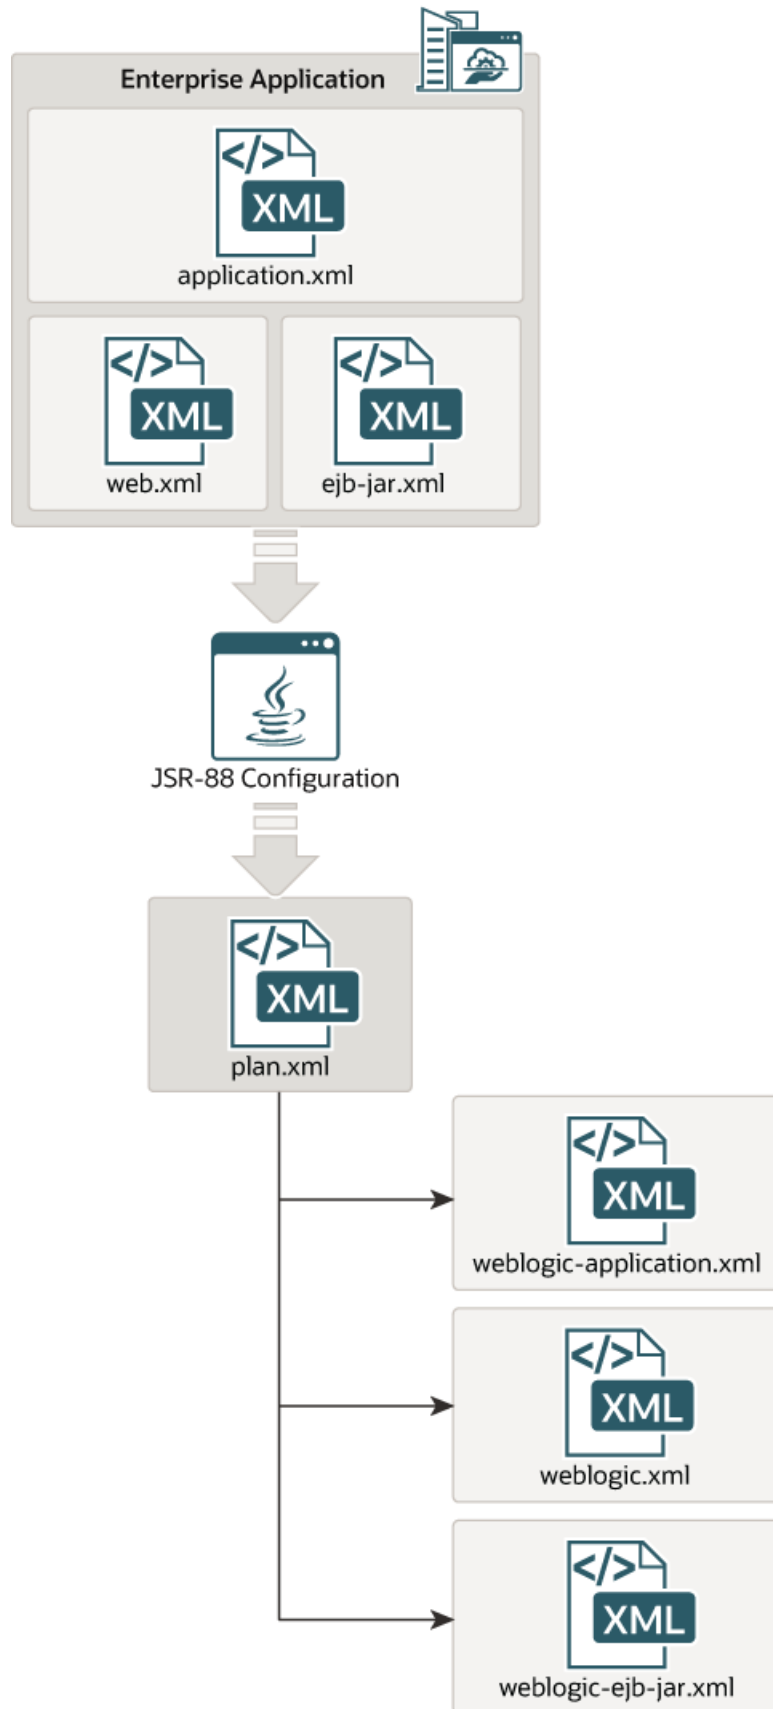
Enterprise Application

</>
XML
application.xml

</>
XML
web.xml

</>
XML
ejb-jar.xml

JSR-88 Configuration

</>
XML
plan.xml

</>
XML
weblogic-application.xml

</>
XML
weblogic.xml

</>
XML
weblogic-ejb-jar.xml